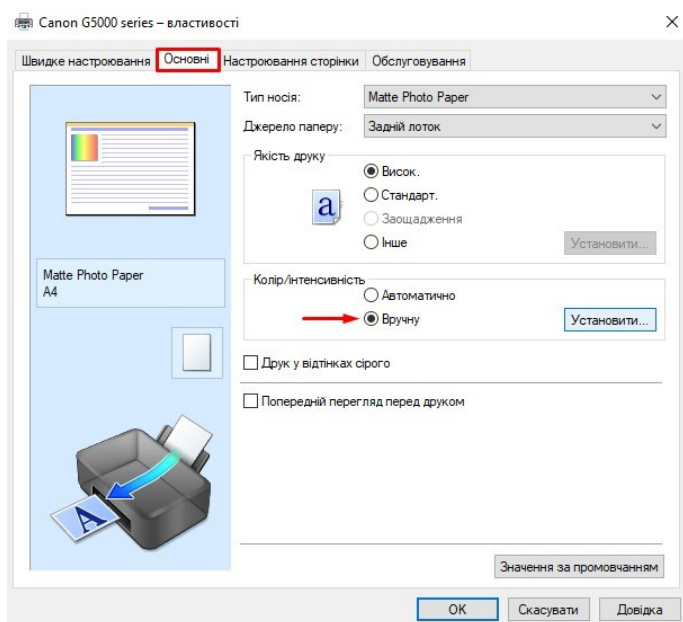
Canon G5000 series – властивості

Швидке настроювання | Основні | Настроювання сторінки | Обслуговування

Тип носія: Matte Photo Paper
Джерело паперу: Задній лоток

Якість друку
Висок.
Стандарт.
Заощадження
Інше
Установити...

Matte Photo Paper
A4

Колір/інтенсивність
Автоматично
Вручну
Установити...

Друк у відтінках сірого

Попередній перегляд перед друком

Значення за промовчанням

OK
Скасувати
Довідка